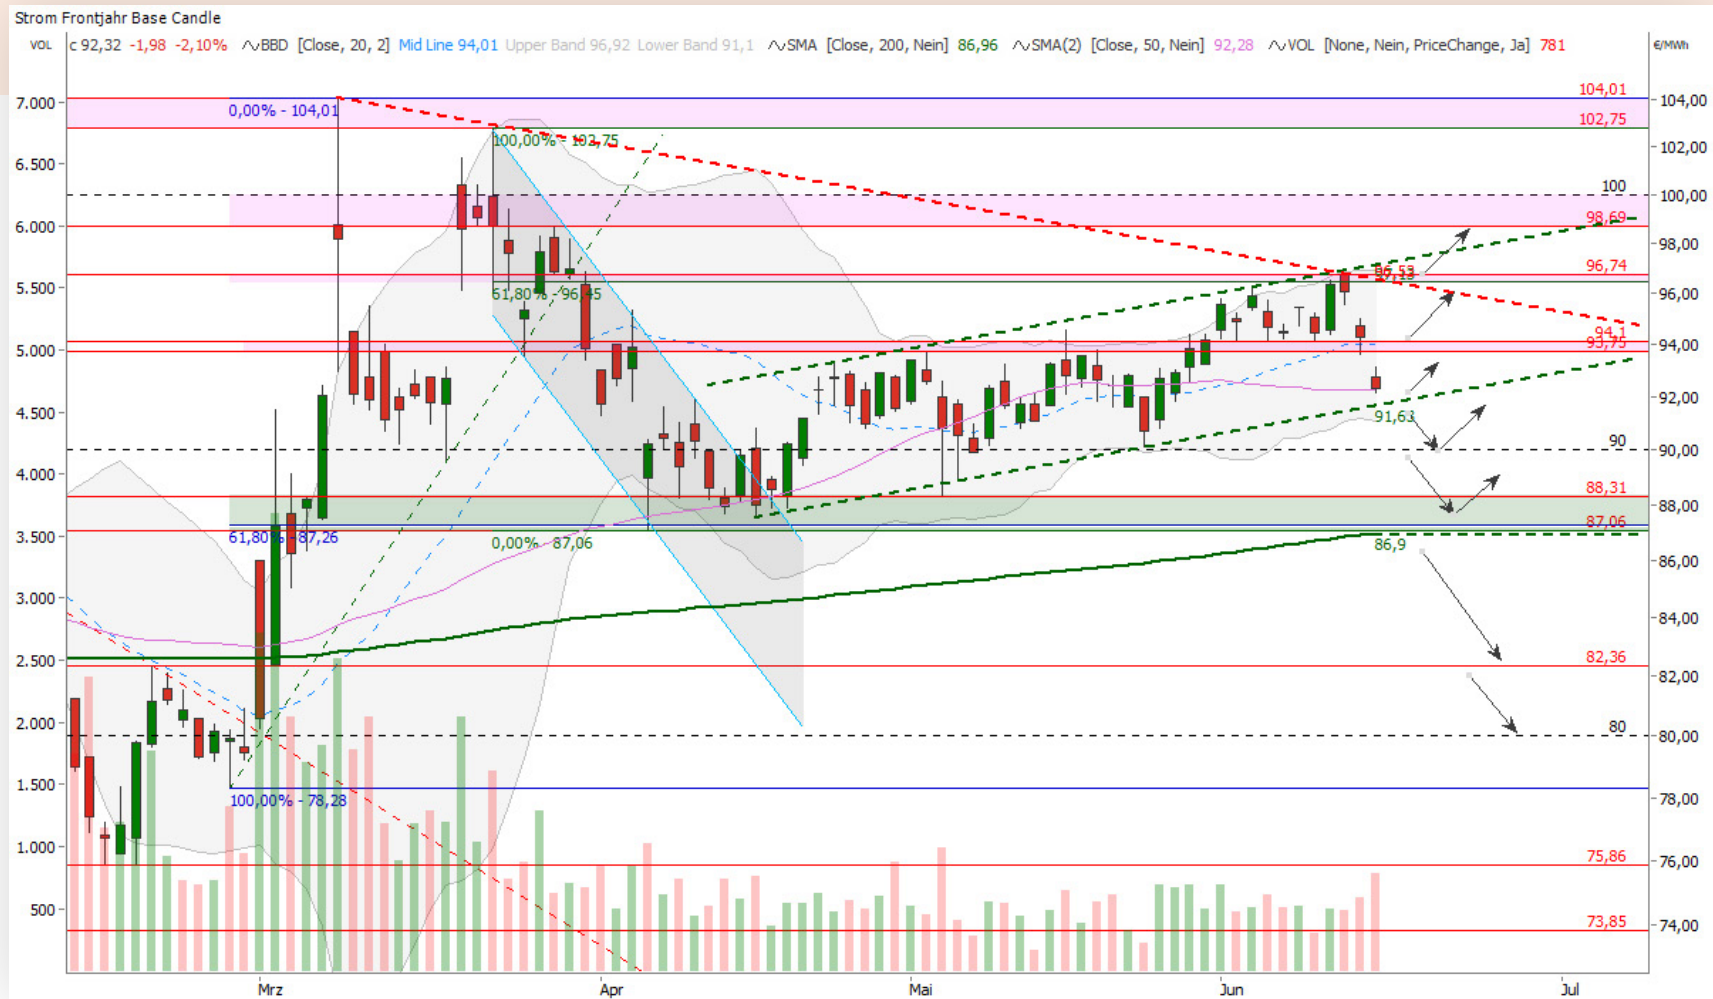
Strom Frontjahr Base Candle

VOL c 92,32 -1,98 -2,10% BBD [Close, 20, 2] Mid Line 94,01 Upper Band 96,92 Lower Band 91,1 SMA [Close, 200, Nein] 86,96 SMA(2) [Close, 50, Nein] 92,28 VOL [None, Nein, PriceChange, Ja] 781

€/MWh

0,00% - 104,01
100,00% - 103,75
61,80% - 96,45
61,80% - 87,26
0,00% - 87,06
100,00% - 78,28

104,01
102,75
100
98,69
96,93
96,74
94,1
93,75
91,63
90
88,31
87,06
86,9
82,36
80
75,86
73,85

7.000
6.500
6.000
5.500
5.000
4.500
4.000
3.500
3.000
2.500
2.000
1.500
1.000
500

104,00
102,00
100,00
98,00
96,00
94,00
92,00
90,00
88,00
86,00
84,00
82,00
80,00
78,00
76,00
74,00

Mrz
Apr
Mai
Jun
Jul